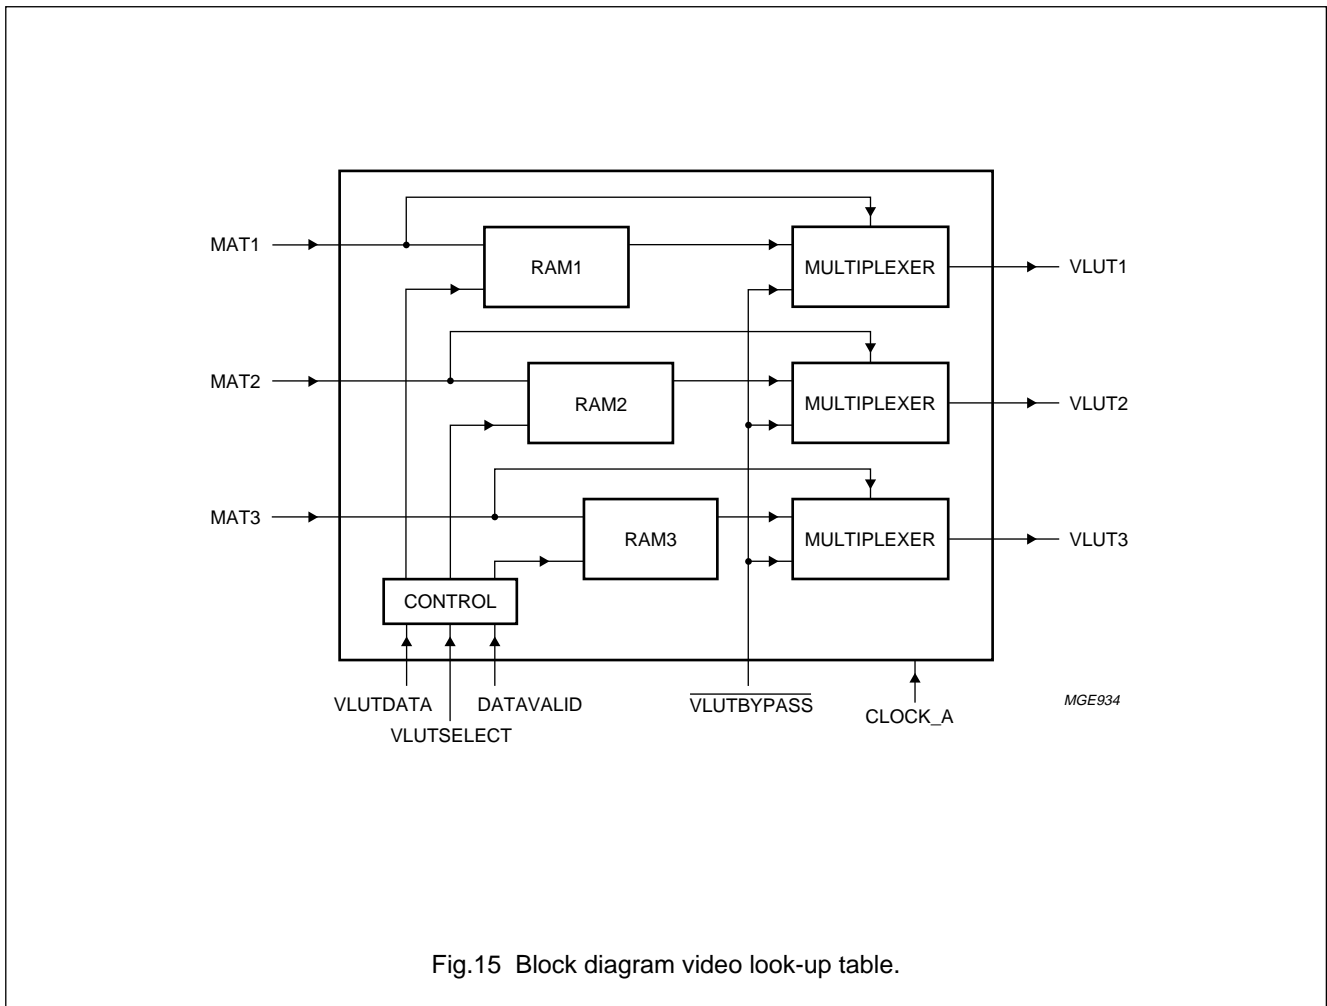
MAT1
RAM1
MULTIPLEXER
VLUT1
MAT2
RAM2
MULTIPLEXER
VLUT2
MAT3
RAM3
MULTIPLEXER
VLUT3
CONTROL
VLUTDATA
VLUTSELECT
DATAVALID
$\overline{\text{VLUTBYPASS}}$
CLOCK_A
MGE934

Fig.15 Block diagram video look-up table.